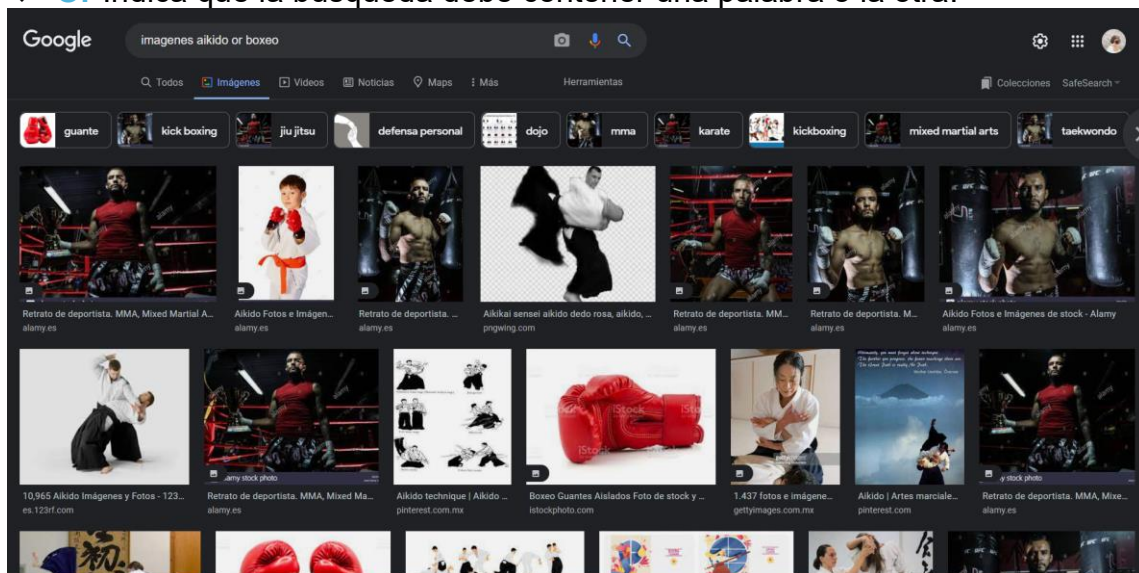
Indica que la búsqueda debe contener una palabra o la otra.

Google imagenes aikido or boxeo

Todos Imágenes Videos Noticias Maps Más Herramientas Colecciones SafeSearch

guante kick boxing jiu jitsu defensa personal dojo mma karate kickboxing mixed martial arts taekwondo

Retrato de deportista. MMA, Mixed Martial A... alamy.es
Aikido Fotos e Imágen... alamy.es
Retrato de deportista. ... alamy.es
Aikikai sensei aikido dedo rosa, aikido, ... pngwing.com
Retrato de deportista. MM... alamy.es
Retrato de deportista. M... alamy.es
Aikido Fotos e Imágenes de stock - Alamy alamy.es

10,965 Aikido Imágenes y Fotos - 123... es.123rf.com
Retrato de deportista. MMA, Mixed Ma... alamy.es
Aikido technique | Aikido ... pinterest.com.mx
Boxeo Guantes Aislados Foto de stock y ... istockphoto.com
1.437 fotos e imágene... gettyimages.com.mx
Aikido | Artes marciale... pinterest.com
Retrato de deportista. MMA, Mixe... alamy.es